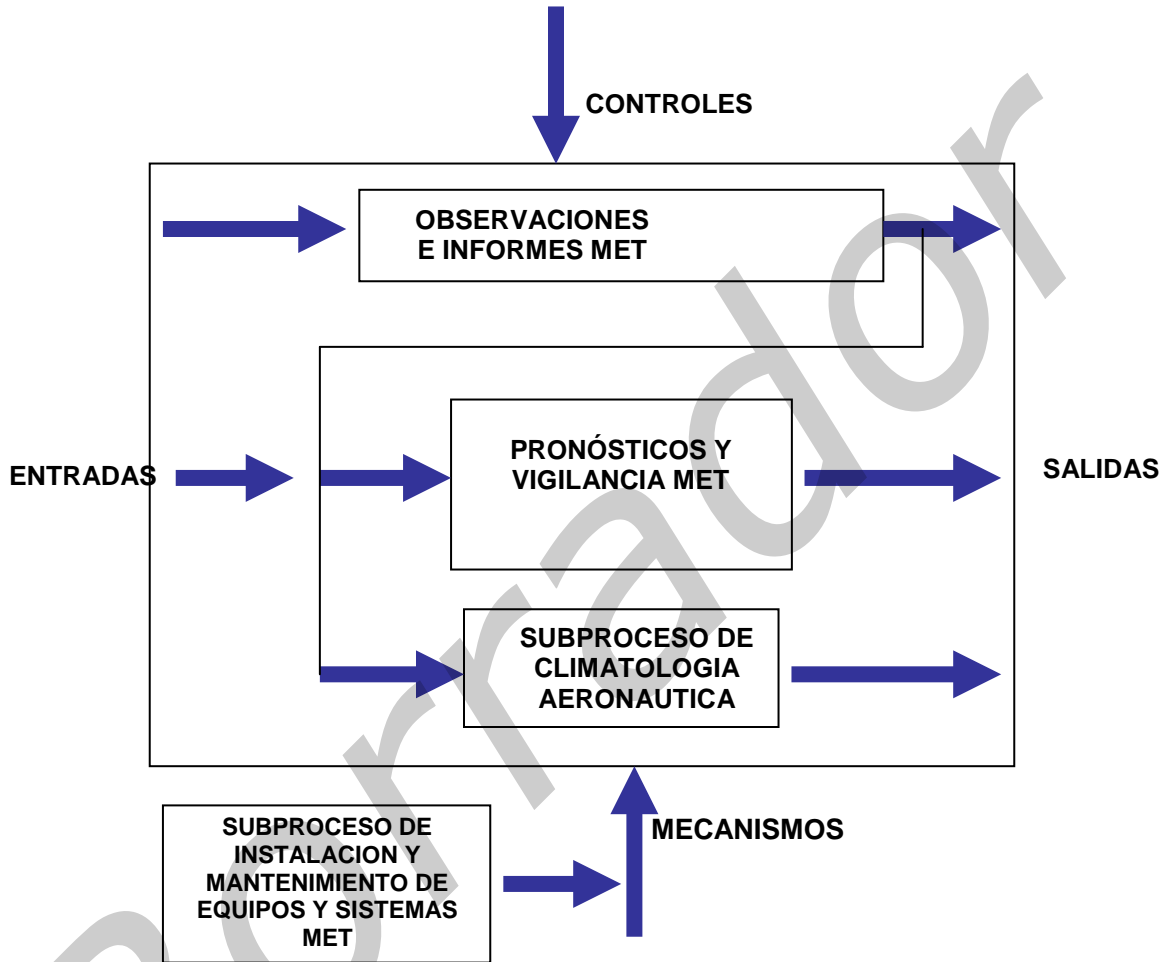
CONTROLES

OBSERVACIONES E INFORMES MET

ENTRADAS

PRONÓSTICOS Y VIGILANCIA MET

SALIDAS

SUBPROCESO DE CLIMATOLOGIA AERONAUTICA

SUBPROCESO DE INSTALACION Y MANTENIMIENTO DE EQUIPOS Y SISTEMAS MET

MECANISMOS

Borrador